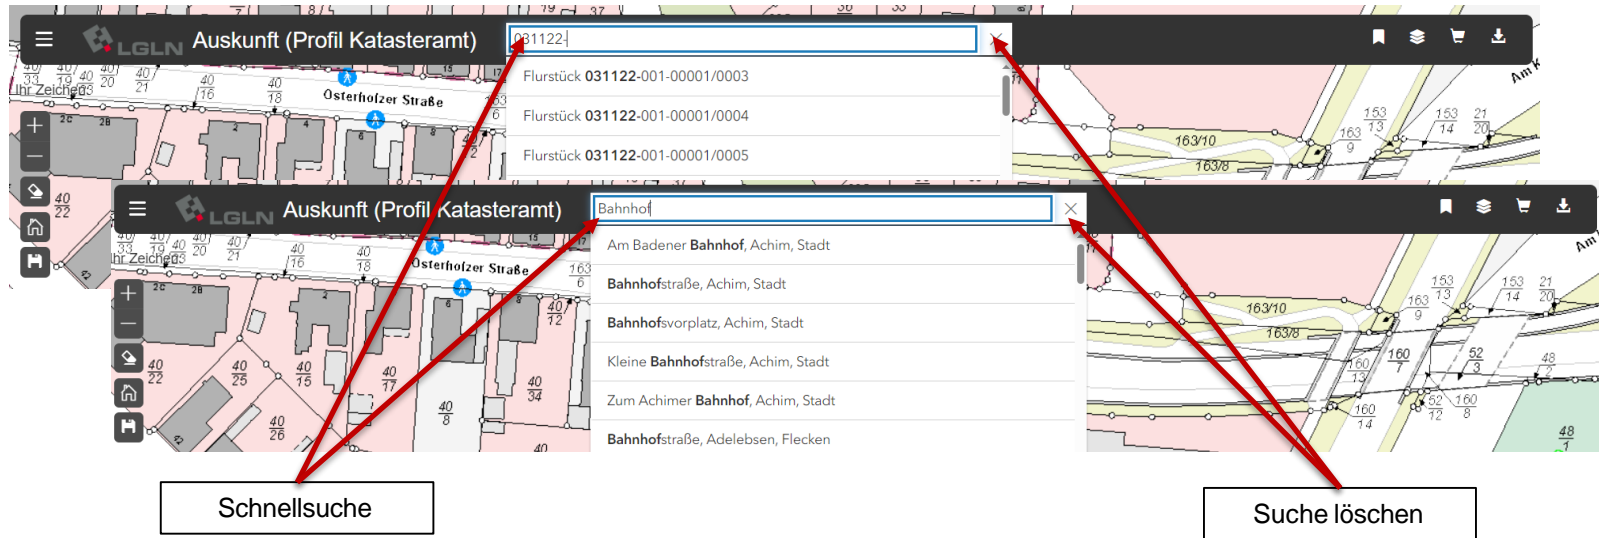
LGLN Auskunft (Profil Katasteramt)

031122

Flurstück 031122-001-00001/0003

Flurstück 031122-001-00001/0004

Flurstück 031122-001-00001/0005

Ihr Zeichen

Osterholzer Straße

LGLN Auskunft (Profil Katasteramt)

Bahnhof

Am Badener Bahnhof, Achim, Stadt

Bahnhofstraße, Achim, Stadt

Bahnhofsvorplatz, Achim, Stadt

Kleine Bahnhofstraße, Achim, Stadt

Zum Achimer Bahnhof, Achim, Stadt

Bahnhofstraße, Adelebsen, Flecken

Ihr Zeichen

Osterholzer Straße

Am K

Schnellsuche

Suche löschen